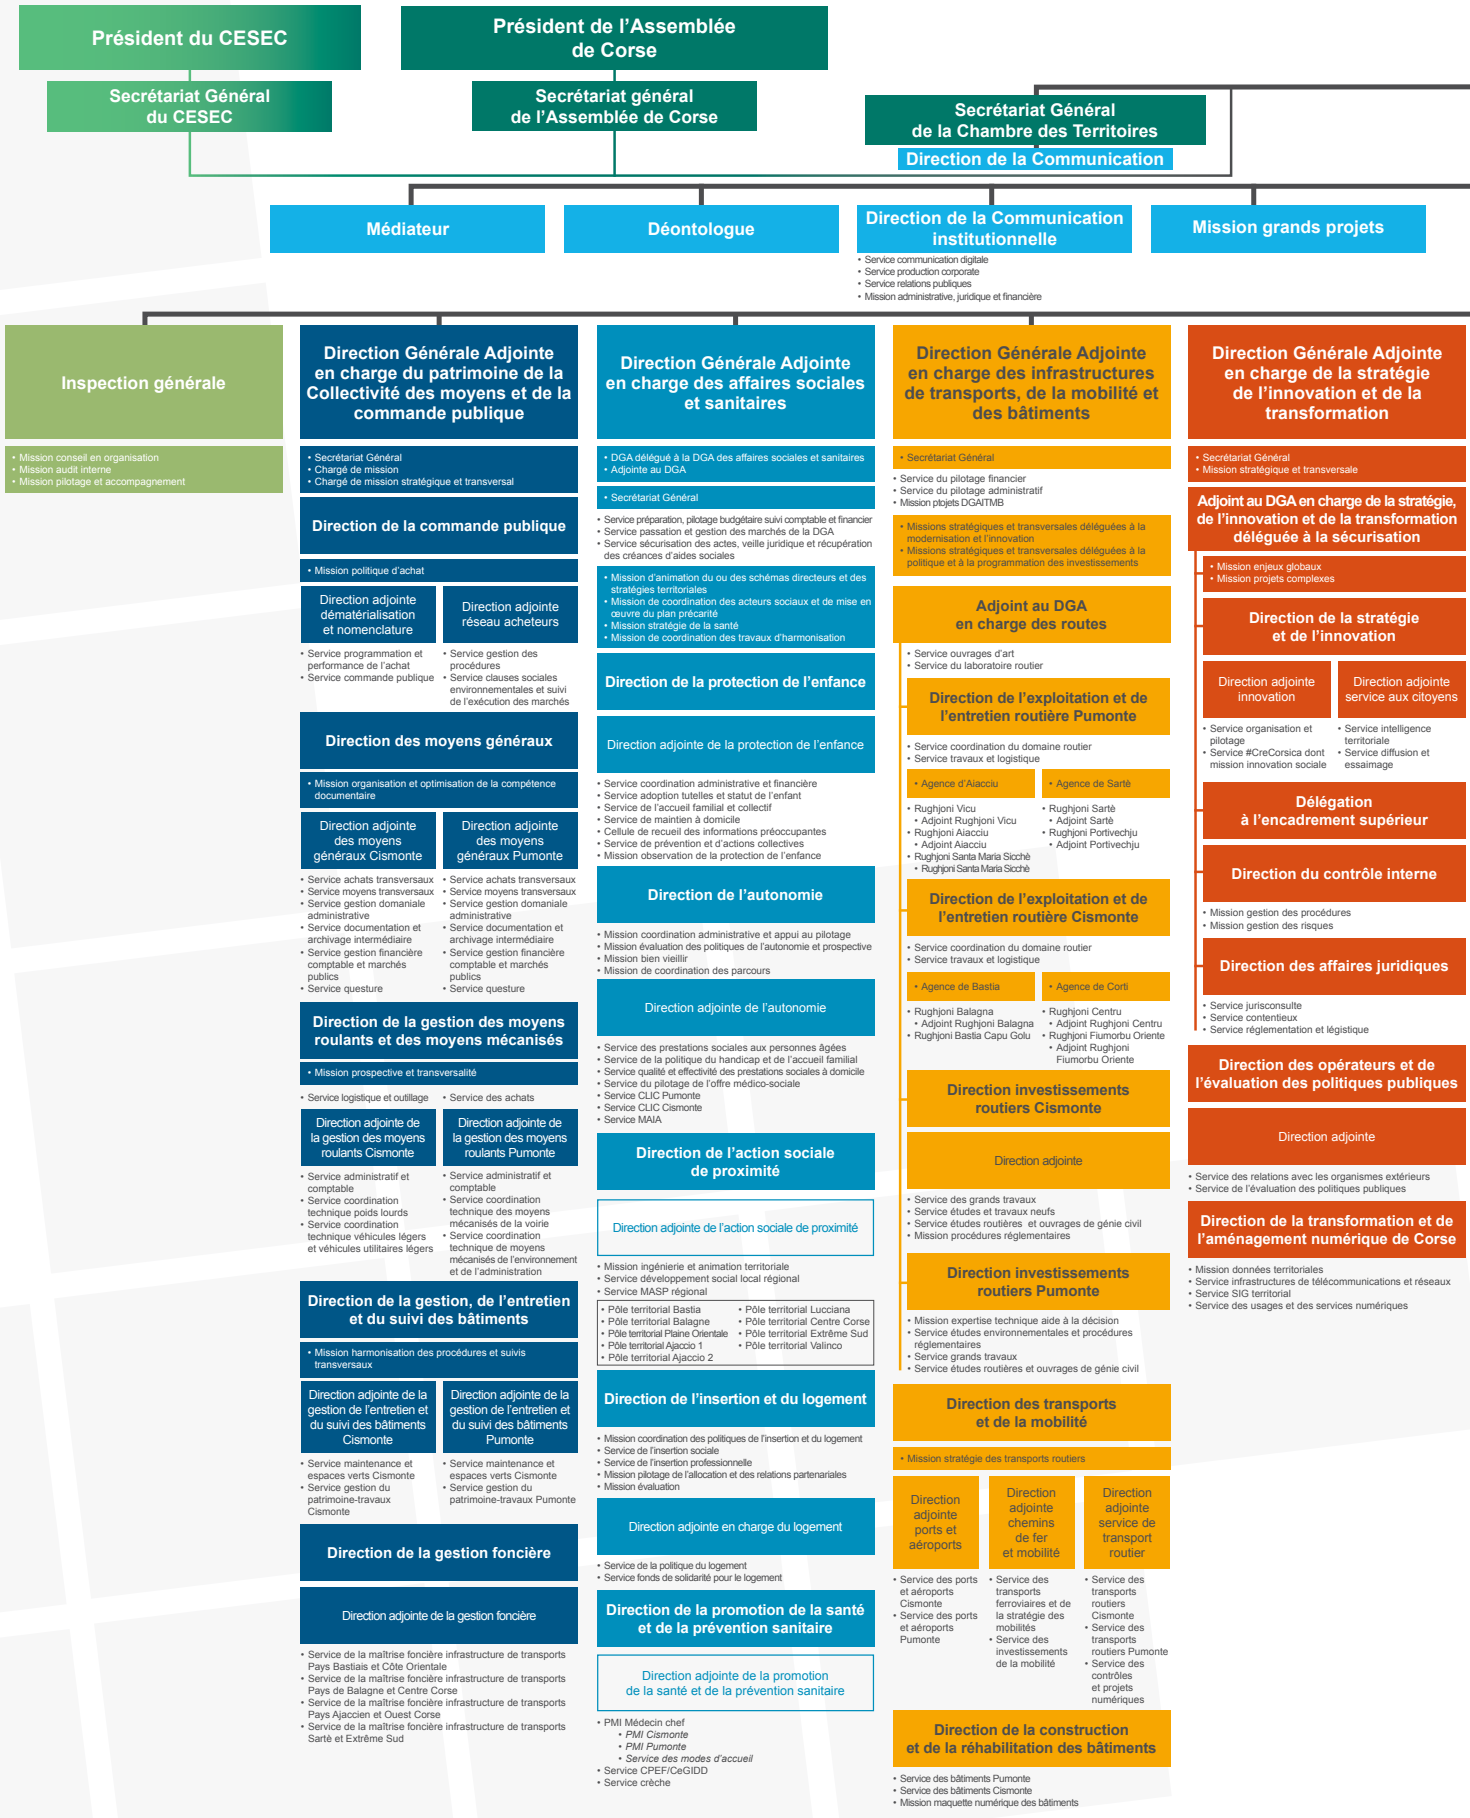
Président du CESEC

Secrétariat Général du CESEC

Président de l'Assemblée de Corse

Secrétariat général de l'Assemblée de Corse

Secrétariat Général de la Chambre des Territoires

Direction de la Communication

Médiateur

Déontologue

Direction de la Communication institutionnelle
• Service communication digitale
• Service production corporate
• Service relations publiques
• Mission administrative, juridique et financière

Mission grands projets

Inspection générale
• Mission conseil en organisation
• Mission audit interne
• Mission pilotage et accompagnement

Direction Générale Adjointe en charge du patrimoine de la Collectivité des moyens et de la commande publique
• Secrétariat Général
• Chargé de mission
• Chargé de mission stratégique et transversal

Direction de la commande publique
• Mission politique d'achat

Direction adjointe dématérialisation et nomenclature
• Service programmation et performance de l'achat
• Service commande publique

Direction adjointe réseau acheteurs
• Service gestion des procédures
• Service clauses sociales environnementales et suivi de l'exécution des marchés

Direction des moyens généraux
• Mission organisation et optimisation de la compétence documentaire

Direction adjointe des moyens généraux Cismonte
• Service achats transversaux
• Service moyens transversaux
• Service gestion domaniale administrative
• Service documentation et archivage intermédiaire
• Service gestion financière comptable et marchés publics
• Service questure

Direction adjointe des moyens généraux Pumonte
• Service achats transversaux
• Service moyens transversaux
• Service gestion domaniale administrative
• Service documentation et archivage intermédiaire
• Service gestion financière comptable et marchés publics
• Service questure

Direction de la gestion des moyens roulants et des moyens mécanisés
• Mission prospective et transversalité
• Service logistique et outillage
• Service des achats

Direction adjointe de la gestion des moyens roulants Cismonte
• Service administratif et comptable
• Service coordination technique poids lourds
• Service coordination technique véhicules légers et véhicules utilitaires légers

Direction adjointe de la gestion des moyens roulants Pumonte
• Service administratif et comptable
• Service coordination technique des moyens mécanisés de la voirie
• Service coordination technique de moyens mécanisés de l'environnement et de l'administration

Direction de la gestion, de l'entretien et du suivi des bâtiments
• Mission harmonisation des procédures et suivis transversaux

Direction adjointe de la gestion de l'entretien et du suivi des bâtiments Cismonte
• Service maintenance et espaces verts Cismonte
• Service gestion du patrimoine-travaux Cismonte

Direction adjointe de la gestion de l'entretien et du suivi des bâtiments Pumonte
• Service maintenance et espaces verts Cismonte
• Service gestion du patrimoine-travaux Pumonte

Direction de la gestion foncière

Direction adjointe de la gestion foncière
• Service de la maîtrise foncière infrastructure de transports Pays Bastiais et Côte Orientale
• Service de la maîtrise foncière infrastructure de transports Pays de Balagne et Centre Corse
• Service de la maîtrise foncière infrastructure de transports Pays Ajaccien et Ouest Corse
• Service de la maîtrise foncière infrastructure de transports Sartè et Extrême Sud

Direction Générale Adjointe en charge des affaires sociales et sanitaires
• DGA délégué à la DGA des affaires sociales et sanitaires
• Adjointe au DGA
• Secrétariat Général
• Service préparation, pilotage budgétaire suivi comptable et financier
• Service passation et gestion des marchés de la DGA
• Service sécurisation des actes, veille juridique et récupération des créances d'aides sociales
• Mission d'animation du ou des schémas directeurs et des stratégies territoriales
• Mission de coordination des acteurs sociaux et de mise en œuvre du plan précarité
• Mission stratégie de la santé
• Mission de coordination des travaux d'harmonisation

Direction de la protection de l'enfance

Direction adjointe de la protection de l'enfance
• Service coordination administrative et financière
• Service adoption tutelles et statut de l'enfant
• Service de l'accueil familial et collectif
• Service de maintien à domicile
• Cellule de recueil des informations préoccupantes
• Service de prévention et d'actions collectives
• Mission observation de la protection de l'enfance

Direction de l'autonomie
• Mission coordination administrative et appui au pilotage
• Mission évaluation des politiques de l'autonomie et prospective
• Mission bien vieillir
• Mission de coordination des parcours

Direction adjointe de l'autonomie
• Service des prestations sociales aux personnes âgées
• Service de la politique du handicap et de l'accueil familial
• Service qualité et effectivité des prestations sociales à domicile
• Service du pilotage de l'offre médico-sociale
• Service CLIC Pumonte
• Service CLIC Cismonte
• Service MAIA

Direction de l'action sociale de proximité

Direction adjointe de l'action sociale de proximité
• Mission ingénierie et animation territoriale
• Service développement social local régional
• Service MASP régional
• Pôle territorial Bastia
• Pôle territorial Balagne
• Pôle territorial Plaine Orientale
• Pôle territorial Ajaccio 1
• Pôle territorial Ajaccio 2
• Pôle territorial Lucciana
• Pôle territorial Centre Corse
• Pôle territorial Extrême Sud
• Pôle territorial Valinco

Direction de l'insertion et du logement
• Mission coordination des politiques de l'insertion et du logement
• Service de l'insertion sociale
• Service de l'insertion professionnelle
• Mission pilotage de l'allocation et des relations partenariales
• Mission évaluation

Direction adjointe en charge du logement
• Service de la politique du logement
• Service fonds de solidarité pour le logement

Direction de la promotion de la santé et de la prévention sanitaire

Direction adjointe de la promotion de la santé et de la prévention sanitaire
• PMI Médecin chef
• PMI Cismonte
• PMI Pumonte
• Service des modes d'accueil
• Service CPEF/CeGIDD
• Service crèche

Direction Générale Adjointe en charge des infrastructures de transports, de la mobilité et des bâtiments
• Secrétariat Général
• Service du pilotage financier
• Service du pilotage administratif
• Mission pjojets DGAITMB
• Missions stratégiques et transversales déléguées à la modernisation et l'innovation
• Missions stratégiques et transversales déléguées à la politique et à la programmation des investissements

Adjoint au DGA en charge des routes
• Service ouvrages d'art
• Service du laboratoire routier

Direction de l'exploitation et de l'entretien routière Pumonte
• Service coordination du domaine routier
• Service travaux et logistique
• Agence d'Aiacciu
• Agence de Sartè
• Rughjoni Vicu
• Adjoint Rughjoni Vicu
• Rughjoni Aiacciu
• Adjoint Aiacciu
• Rughjoni Santa Maria Sicchè
• Rughjoni Santa Maria Sicchè
• Rughjoni Sartè
• Adjoint Sartè
• Rughjoni Portivechju
• Adjoint Portivechju

Direction de l'exploitation et de l'entretien routière Cismonte
• Service coordination du domaine routier
• Service travaux et logistique
• Agence de Bastia
• Agence de Corti
• Rughjoni Balagna
• Adjoint Rughjoni Balagna
• Rughjoni Bastia Capu Golu
• Rughjoni Centru
• Adjoint Rughjoni Centru
• Rughjoni Fiumorbu Oriente
• Adjoint Rughjoni Fiumorbu Oriente

Direction investissements routiers Cismonte

Direction adjointe
• Service des grands travaux
• Service études et travaux neufs
• Service études routières et ouvrages de génie civil
• Mission procédures réglementaires

Direction investissements routiers Pumonte
• Mission expertise technique aide à la décision
• Service études environnementales et procédures réglementaires
• Service grands travaux
• Service études routières et ouvrages de génie civil

Direction des transports et de la mobilité
• Mission stratégie des transports routiers

Direction adjointe ports et aéroports
• Service des ports et aéroports Cismonte
• Service des ports et aéroports Pumonte

Direction adjointe chemins de fer et mobilité
• Service des transports ferroviaires et de la stratégie des mobilités
• Service des investissements de la mobilité

Direction adjointe service de transport routier
• Service des transports routiers Cismonte
• Service des transports routiers Pumonte
• Service des contrôles et projets numériques

Direction de la construction et de la réhabilitation des bâtiments
• Service des bâtiments Pumonte
• Service des bâtiments Cismonte
• Mission maquette numérique des bâtiments

Direction Générale Adjointe en charge de la stratégie de l'innovation et de la transformation
• Secrétariat Général
• Mission stratégique et transversale

Adjoint au DGA en charge de la stratégie, de l'innovation et de la transformation déléguée à la sécurisation
• Mission enjeux globaux
• Mission projets complexes

Direction de la stratégie et de l'innovation

Direction adjointe innovation
• Service organisation et pilotage
• Service #CreCorsica dont mission innovation sociale

Direction adjointe service aux citoyens
• Service intelligence territoriale
• Service diffusion et essaimage

Délégation à l'encadrement supérieur

Direction du contrôle interne
• Mission gestion des procédures
• Mission gestion des risques

Direction des affaires juridiques
• Service jurisconsulte
• Service contentieux
• Service réglementation et légistique

Direction des opérateurs et de l'évaluation des politiques publiques

Direction adjointe
• Service des relations avec les organismes extérieurs
• Service de l'évaluation des politiques publiques

Direction de la transformation et de l'aménagement numérique de Corse
• Mission données territoriales
• Service infrastructures de télécommunications et réseaux
• Service SIG territorial
• Service des usages et des services numériques